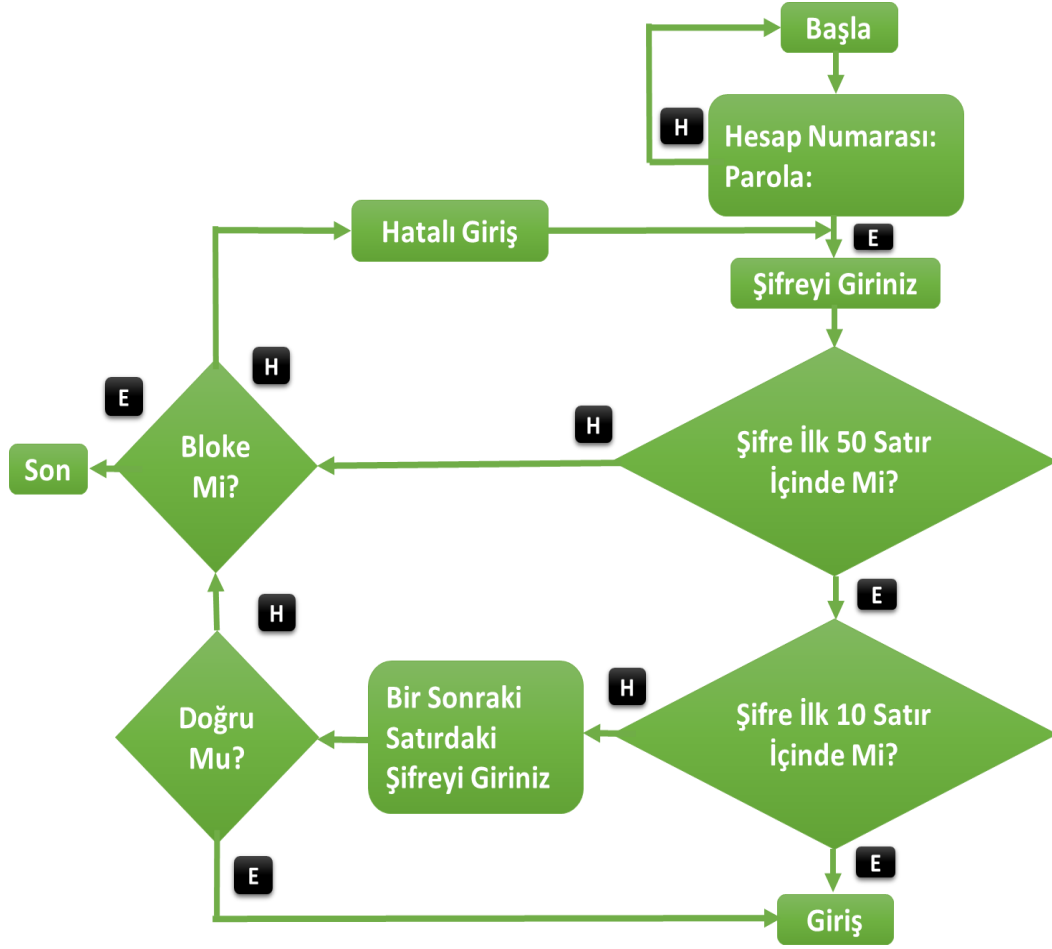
Başla

H

Hesap Numarası:
Parola:

Hatalı Giriş

E

Şifreyi Giriniz

H

E

Son

Bloke Mi?

H

Şifre İlk 50 Satır İçinde Mi?

E

H

Doğru Mu?

Bir Sonraki Satırdaki Şifreyi Giriniz

H

Şifre İlk 10 Satır İçinde Mi?

E

E

Giriş